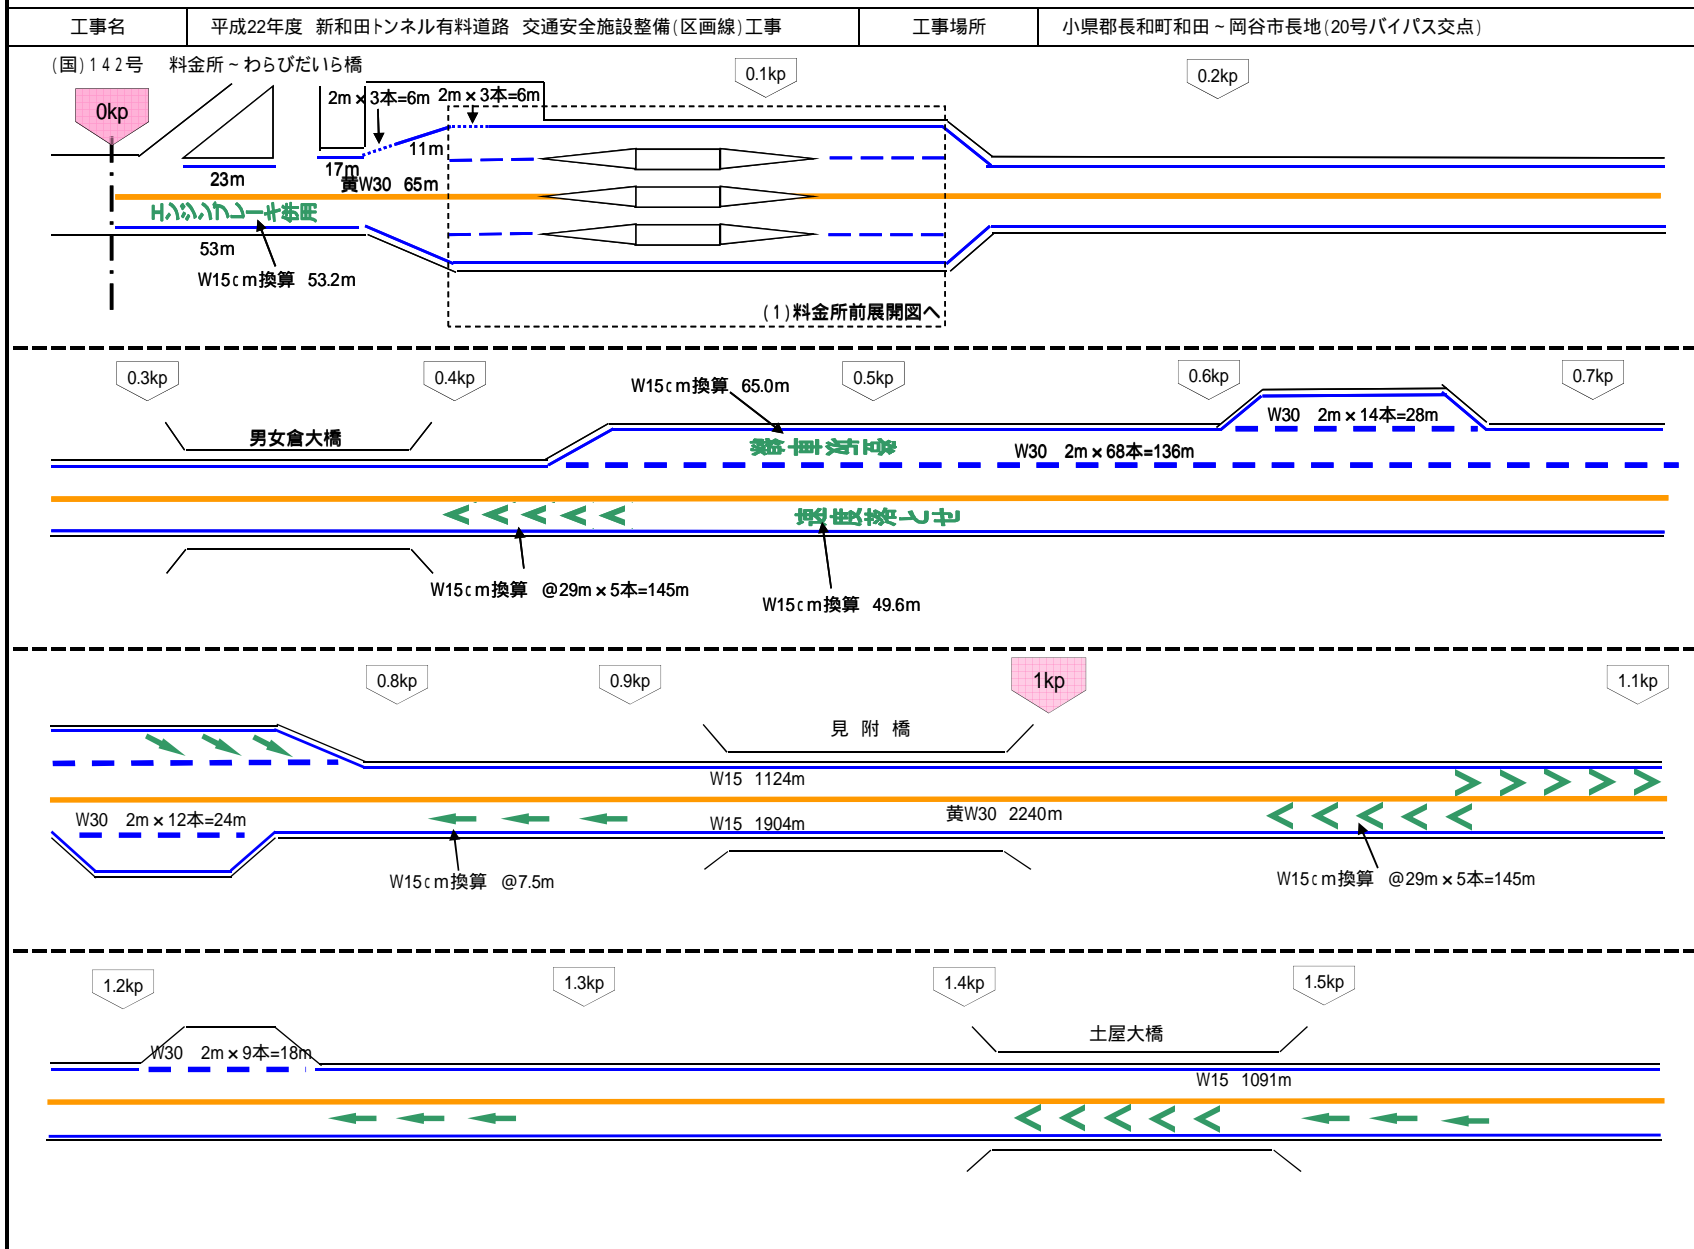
| 工事名 | 平成22年度 新和田トンネル有料道路 交通安全施設整備(区画線)工事 | 工事場所 | 小県郡長和町和田~岡谷市長地(20号バイパス交点) |
|---|---|---|---|

(国)142号 料金所~わらびだいら橋

0kp
0.1kp
0.2kp
2m×3本=6m 2m×3本=6m
11m
23m
17m
黄W30 65m
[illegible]
53m
W15cm換算 53.2m
(1)料金所前展開図へ

0.3kp
0.4kp
0.5kp
0.6kp
0.7kp
W15cm換算 65.0m
W30 2m×14本=28m
男女倉大橋
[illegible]
W30 2m×68本=136m
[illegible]
W15cm換算 @29m×5本=145m
W15cm換算 49.6m

0.8kp
0.9kp
1kp
1.1kp
見 附 橋
W15 1124m
W30 2m×12本=24m
W15 1904m
黄W30 2240m
W15cm換算 @7.5m
W15cm換算 @29m×5本=145m

1.2kp
1.3kp
1.4kp
1.5kp
W30 2m×9本=18m
土屋大橋
W15 1091m